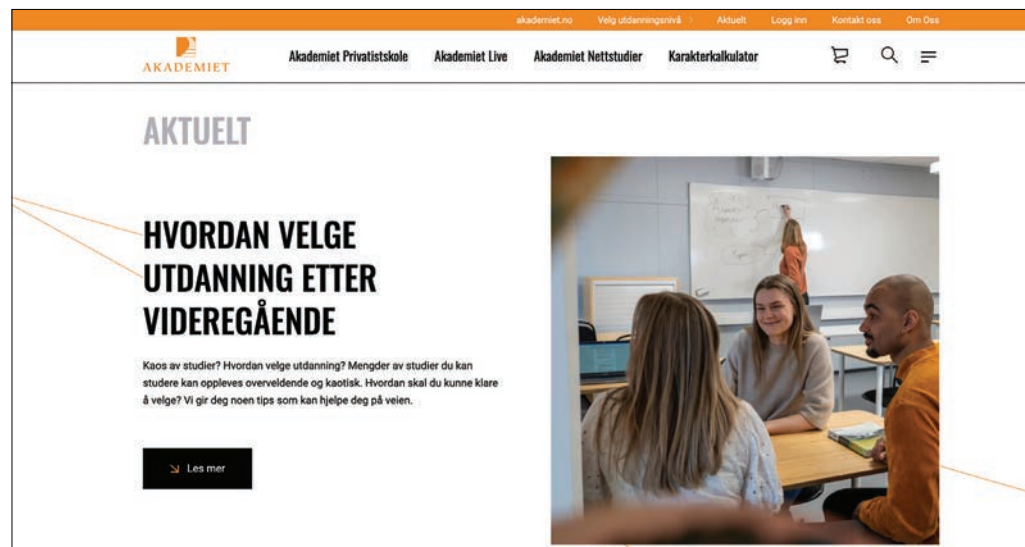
akademiet.no Velg utdanningsnivå Aktuelt Logg inn Kontakt oss Om Oss

AKADEMIET

Akademiet Privatistskole Akademiet Live Akademiet Nettstudier Karakterkalkulator

AKTUELT

HVORDAN VELGE UTDANNING ETTER VIDEREGÅENDE

Kaos av studier? Hvordan velge utdanning? Mengder av studier du kan studere kan oppleves overveldende og kaotisk. Hvordan skal du kunne klare å velge? Vi gir deg noen tips som kan hjelpe deg på veien.

Les mer